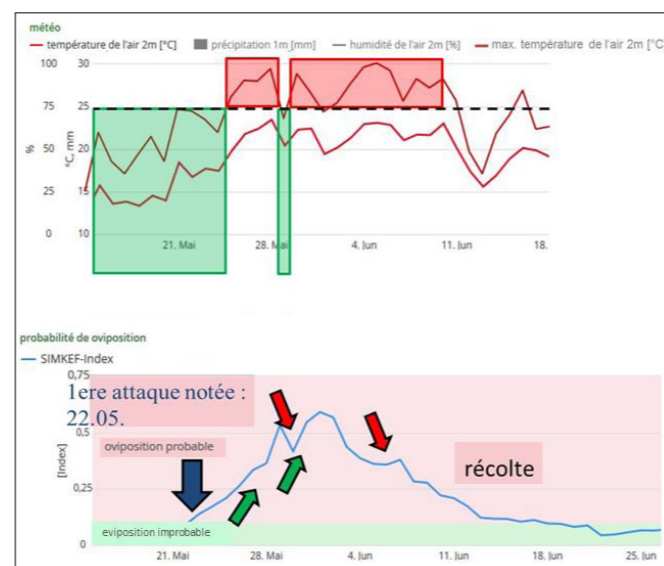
météo

— température de l'air 2m [°C] ■ précipitation 1m [mm] — humidité de l'air 2m [%] — max. température de l'air 2m [°C

100 30
75 25
% 50 °C, mm 20
25 15
0 10

21. Mai 28. Mai 4. Jun 11. Jun 18.

probabilité de oviposition

— SIMKEF-Index

1ere attaque notée : 22.05.

0,75
0,5
[Index]
0,25
0

oviposition probable

récolte

eviposition improbable

21. Mai 28. Mai 4. Jun 11. Jun 18. Jun 25. Jun